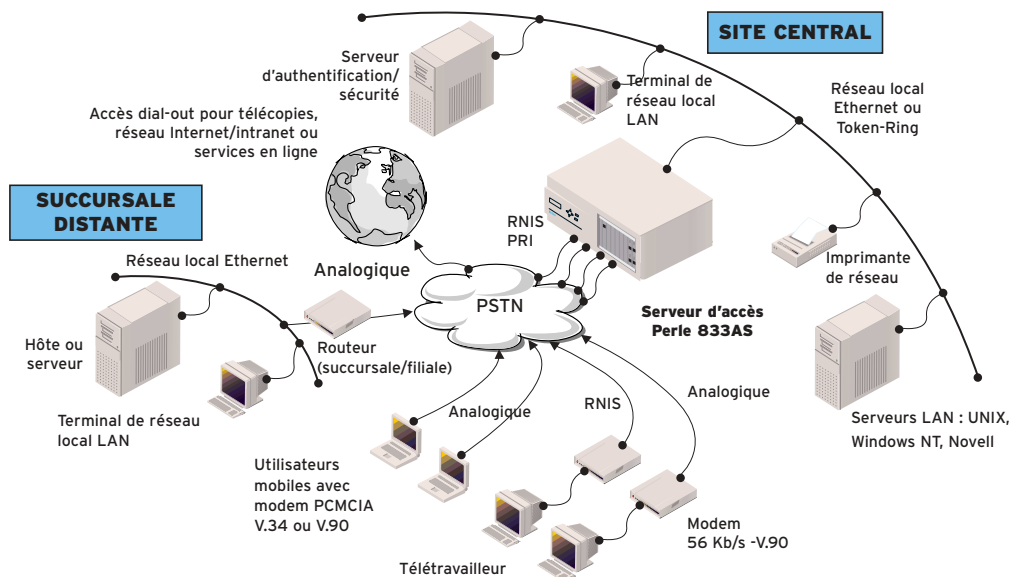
SITE CENTRAL

Serveur d'authentification/ sécurité

Terminal de réseau local LAN

Réseau local Ethernet ou Token-Ring

Accès dial-out pour télécopies, réseau Internet/intranet ou services en ligne

SUCCURSALE DISTANTE

RNIS PRI

Imprimante de réseau

Réseau local Ethernet

Analogique

PSTN

Serveur d'accès Perle 833AS

Hôte ou serveur

Routeur (succursale/filiale)

Serveurs LAN : UNIX, Windows NT, Novell

Terminal de réseau local LAN

Analogique

RNIS

Analogique

Utilisateurs mobiles avec modem PCMCIA V.34 ou V.90

Modem 56 Kb/s -V.90

Télétravailleur